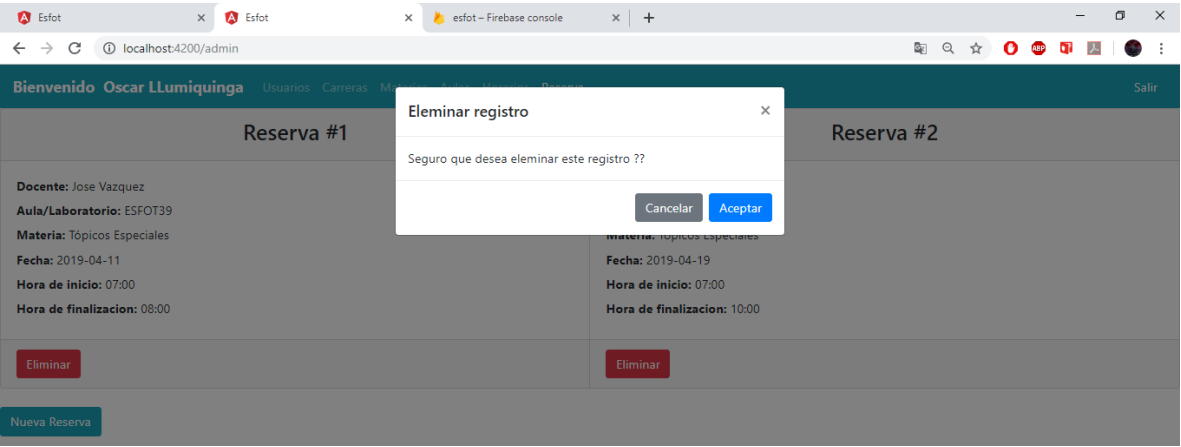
Esfot
Esfot
esfot – Firebase console
localhost:4200/admin

Bienvenido Oscar LLumiquinga Usuarios Carreras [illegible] Salir

Reserva #1

Docente: Jose Vazquez
Aula/Laboratorio: ESFOT39
Materia: Tópicos Especiales
Fecha: 2019-04-11
Hora de inicio: 07:00
Hora de finalizacion: 08:00

Eliminar

Reserva #2

Materia: Tópicos Especiales
Fecha: 2019-04-19
Hora de inicio: 07:00
Hora de finalizacion: 10:00

Eliminar

Nueva Reserva

Eleminar registro
×
Seguro que desea eleminar este registro ??
Cancelar Aceptar